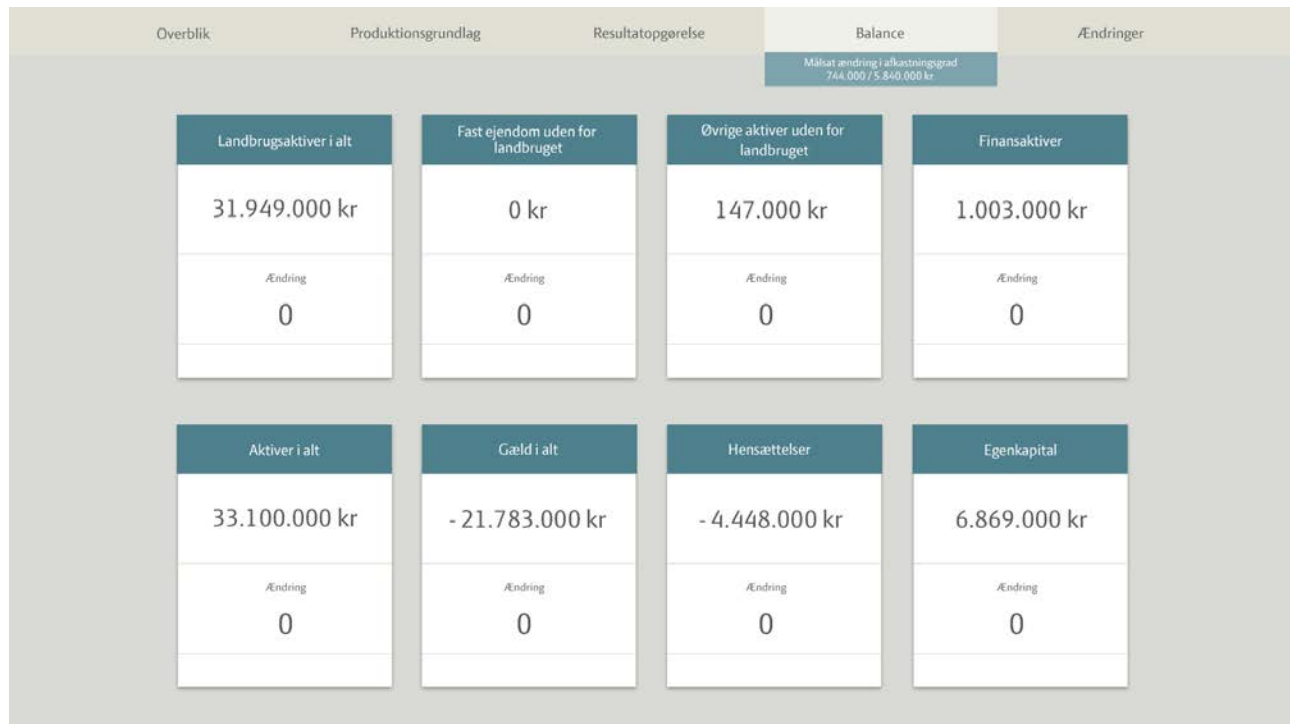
Overblik Produktionsgrundlag Resultatopgørelse Balance Ændringer

Målsat ændring i afkastningsgrad
744.000 / 5.840.000 kr

Landbrugsaktiver i alt
31.949.000 kr
Ændring
0

Fast ejendom uden for landbruget
0 kr
Ændring
0

Øvrige aktiver uden for landbruget
147.000 kr
Ændring
0

Finansaktiver
1.003.000 kr
Ændring
0

Aktiver i alt
33.100.000 kr
Ændring
0

Gæld i alt
- 21.783.000 kr
Ændring
0

Hensættelser
- 4.448.000 kr
Ændring
0

Egenkapital
6.869.000 kr
Ændring
0